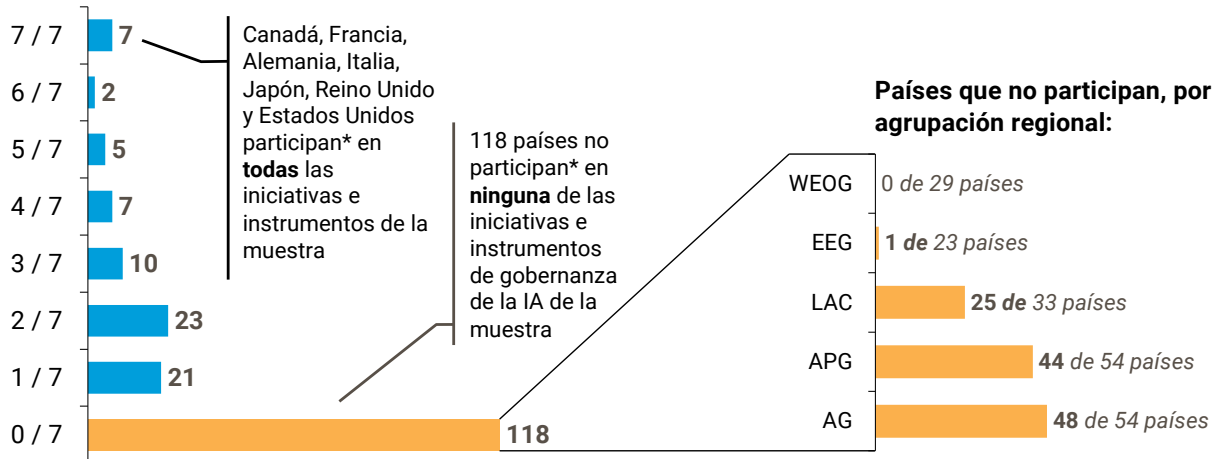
7 / 7 7
6 / 7 2
5 / 7 5
4 / 7 7
3 / 7 10
2 / 7 23
1 / 7 21
0 / 7 118

Canadá, Francia, Alemania, Italia, Japón, Reino Unido y Estados Unidos participan* en **todas** las iniciativas e instrumentos de la muestra

118 países no participan* en **ninguna** de las iniciativas e instrumentos de gobernanza de la IA de la muestra

**Países que no participan, por agrupación regional:**

WEOG 0 *de 29 países*
EEG **1** *de 23 países*
LAC **25** *de 33 países*
APG **44** *de 54 países*
AG **48** *de 54 países*